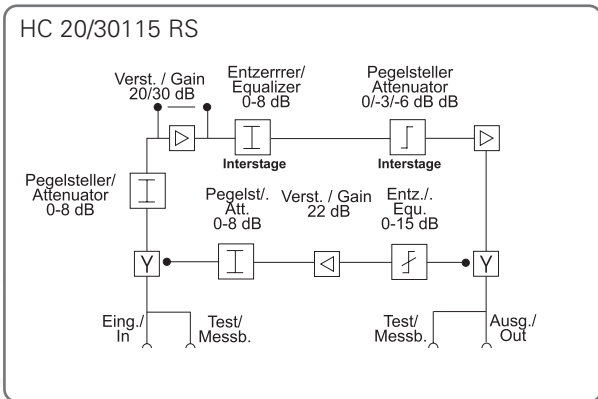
HC 20/30115 RS

Verst. / Gain
20/30 dB

Entzerrrer/
Equalizer
0-8 dB

Pegelsteller
Attenuator
0/-3/-6 dB dB

Interstage

Interstage

Pegelsteller/
Attenuator
0-8 dB

Pegelst/.
Att.
0-8 dB

Verst. / Gain
22 dB

Entz./.
Equ.
0-15 dB

Eing./
In

Test/
Messb.

Test/
Messb.

Ausg./
Out